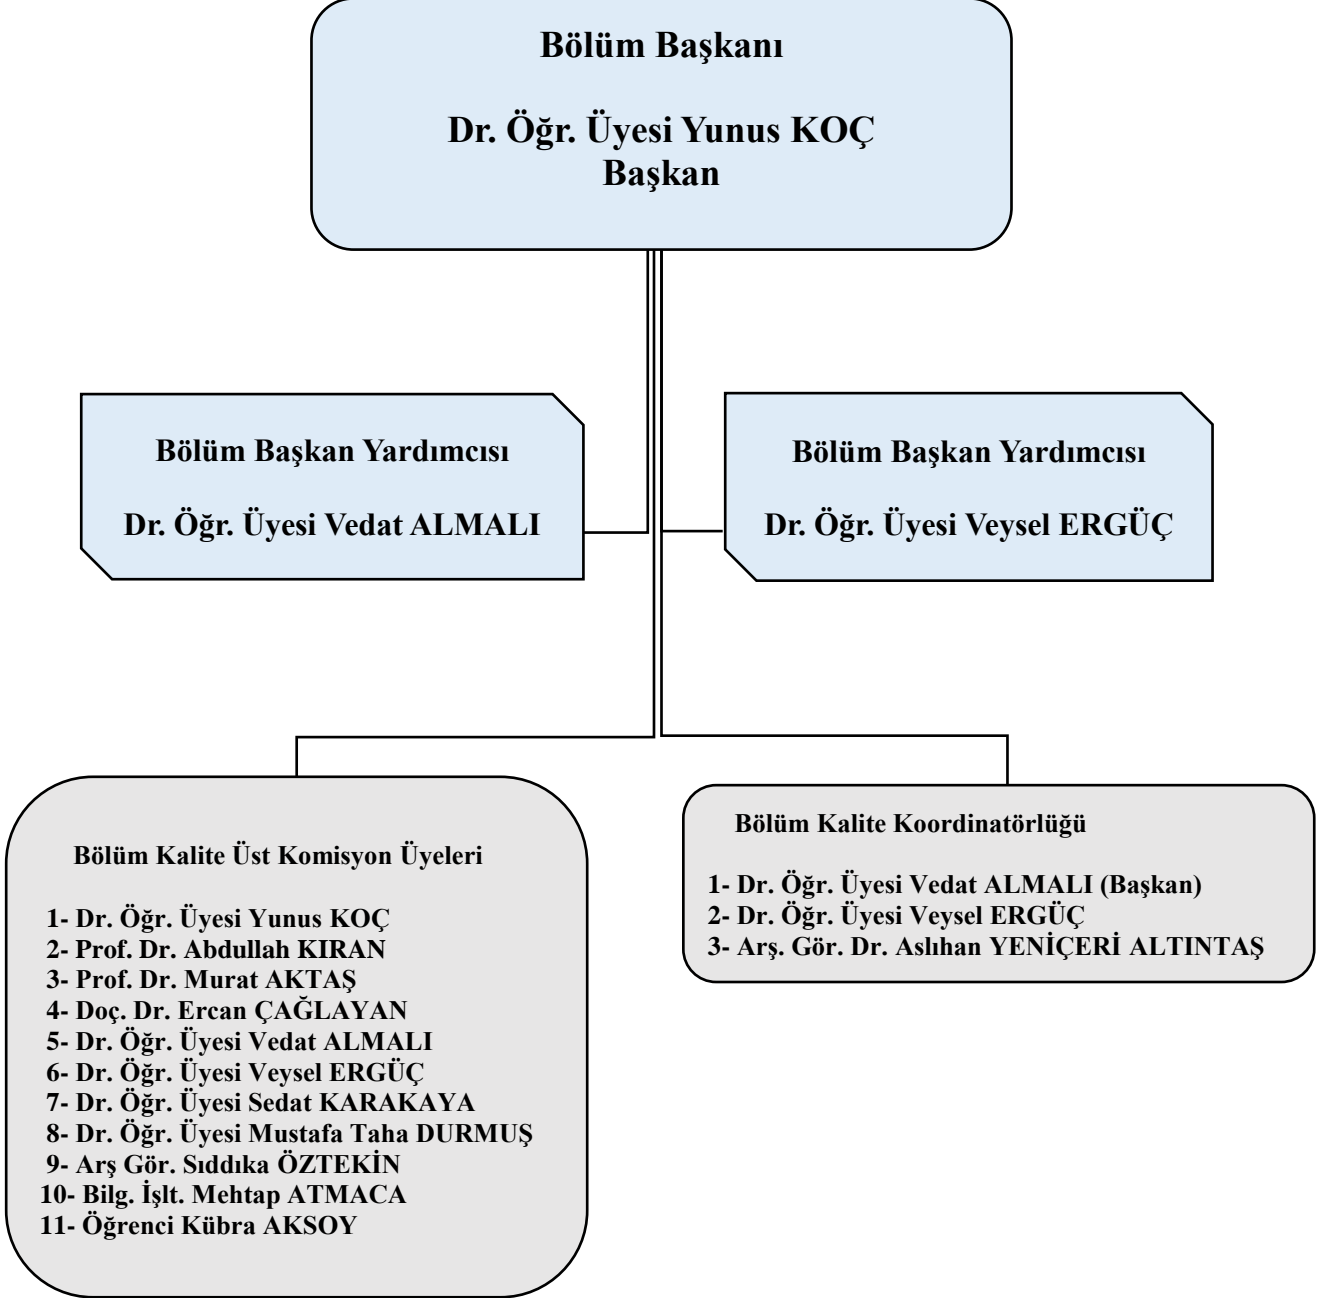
Bölüm Başkanı

Dr. Öğr. Üyesi Yunus KOÇ
Başkan

Bölüm Başkan Yardımcısı

Dr. Öğr. Üyesi Vedat ALMALI

Bölüm Başkan Yardımcısı

Dr. Öğr. Üyesi Veysel ERGÜÇ

Bölüm Kalite Üst Komisyon Üyeleri

1- Dr. Öğr. Üyesi Yunus KOÇ
2- Prof. Dr. Abdullah KIRAN
3- Prof. Dr. Murat AKTAŞ
4- Doç. Dr. Ercan ÇAĞLAYAN
5- Dr. Öğr. Üyesi Vedat ALMALI
6- Dr. Öğr. Üyesi Veysel ERGÜÇ
7- Dr. Öğr. Üyesi Sedat KARAKAYA
8- Dr. Öğr. Üyesi Mustafa Taha DURMUŞ
9- Arş Gör. Sıddıka ÖZTEKİN
10- Bilg. İşlt. Mehtap ATMACA
11- Öğrenci Kübra AKSOY

Bölüm Kalite Koordinatörlüğü

1- Dr. Öğr. Üyesi Vedat ALMALI (Başkan)
2- Dr. Öğr. Üyesi Veysel ERGÜÇ
3- Arş. Gör. Dr. Aslıhan YENİÇERİ ALTINTAŞ